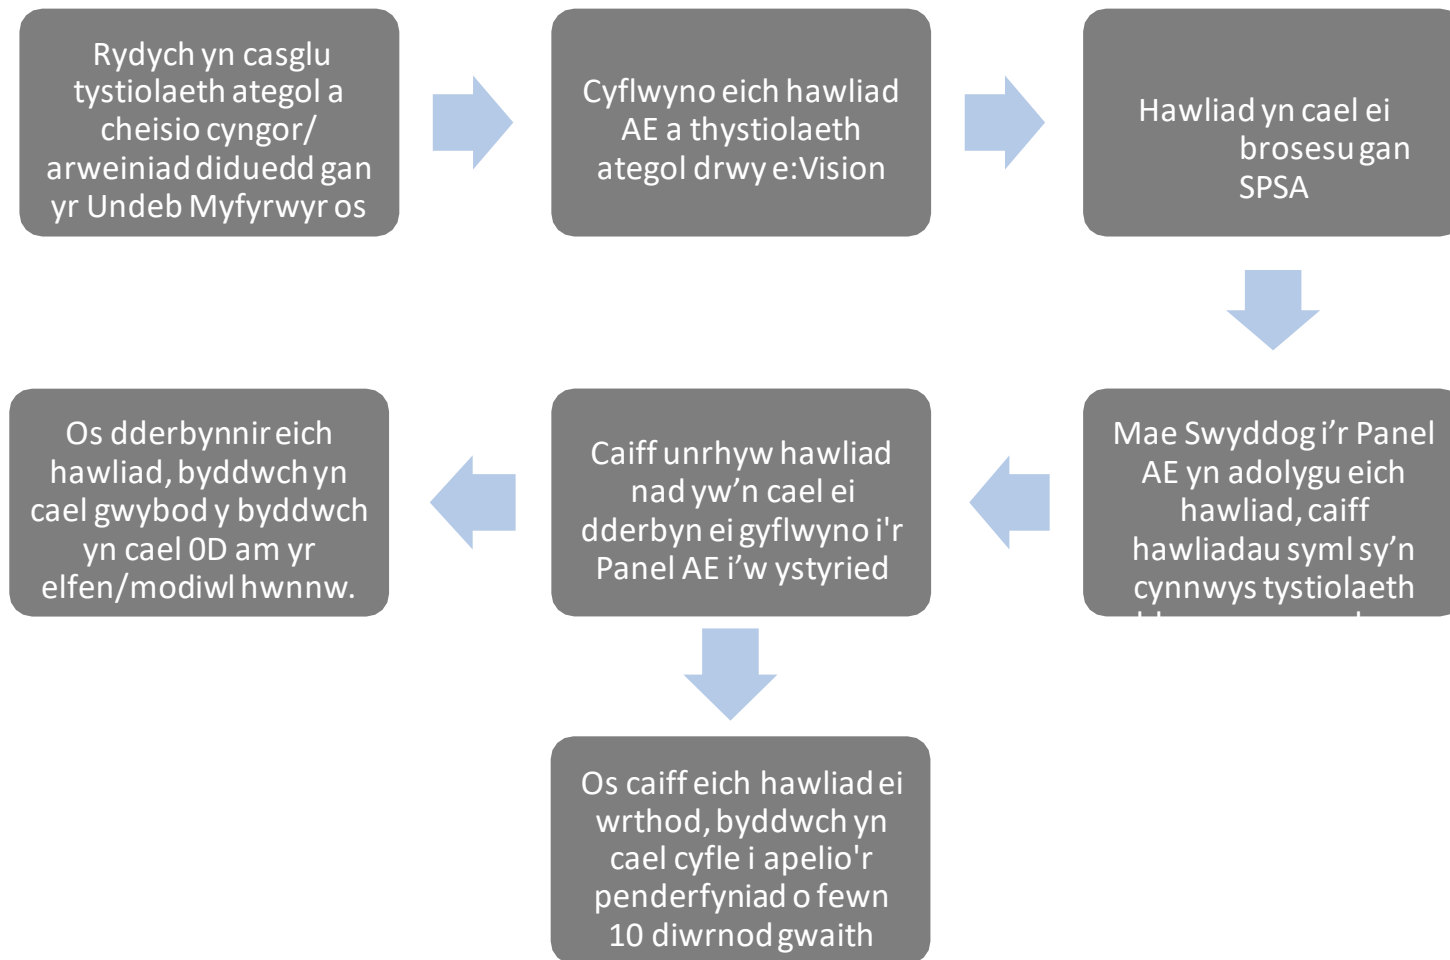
Rydych yn casglu tystiolaeth ategol a cheisio cyngor/ arweiniad diduedd gan yr Undeb Myfyrwyr os

Cyflwyno eich hawliad AE a thystiolaeth ategol drwy e:Vision

Hawliad yn cael ei brosesu gan SPSA

Mae Swyddog i'r Panel AE yn adolygu eich hawliad, caiff hawliadau syml sy'n cynnwys tystiolaeth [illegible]

Caiff unrhyw hawliad nad yw'n cael ei dderbyn ei gyflwyno i'r Panel AE i'w ystyried

Os dderbynnir eich hawliad, byddwch yn cael gwybod y byddwch yn cael 0D am yr elfen/modiwl hwnnw.

Os caiff eich hawliad ei wrthod, byddwch yn cael cyfle i apelio'r penderfyniad o fewn 10 diwrnod gwaith